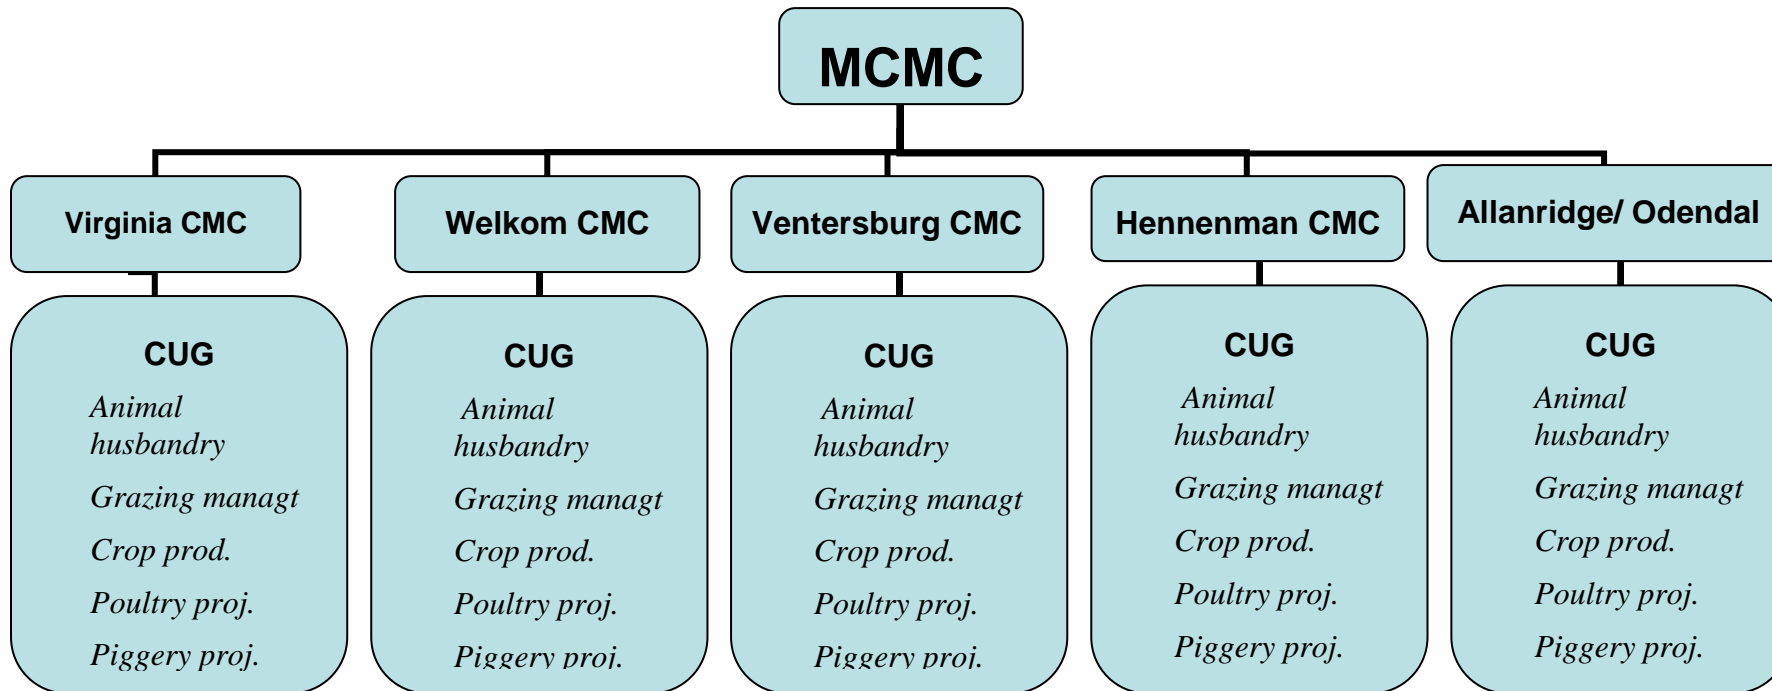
MCMC

Virginia CMC

CUG

Animal husbandry

Grazing managt

Crop prod.

Poultry proj.

Piggery proj.

Welkom CMC

CUG

Animal husbandry

Grazing managt

Crop prod.

Poultry proj.

Piggery proj.

Ventersburg CMC

CUG

Animal husbandry

Grazing managt

Crop prod.

Poultry proj.

Piggery proj.

Hennenman CMC

CUG

Animal husbandry

Grazing managt

Crop prod.

Poultry proj.

Piggery proj.

Allanridge/ Odendal

CUG

Animal husbandry

Grazing managt

Crop prod.

Poultry proj.

Piggery proj.